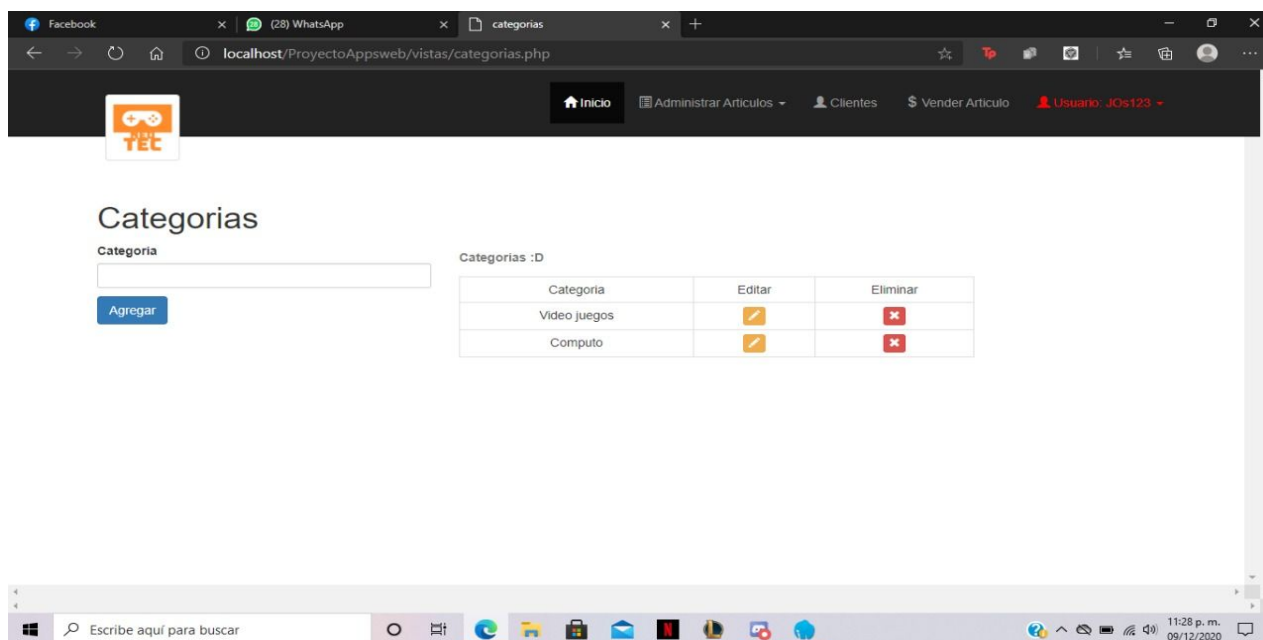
Facebook
(28) WhatsApp
categorias
localhost/ProyectoAppsweb/vistas/categorias.php

TEC

Inicio
Administrar Articulos
Clientes
$ Vender Articulo
Usuario: JOs123

Categorias
Categoria
Agregar

Categorias :D

| Categoria | Editar | Eliminar |
|---|---|---|
| Video juegos | | |
| Computo | | |

Escribe aquí para buscar
11:28 p. m.
09/12/2020